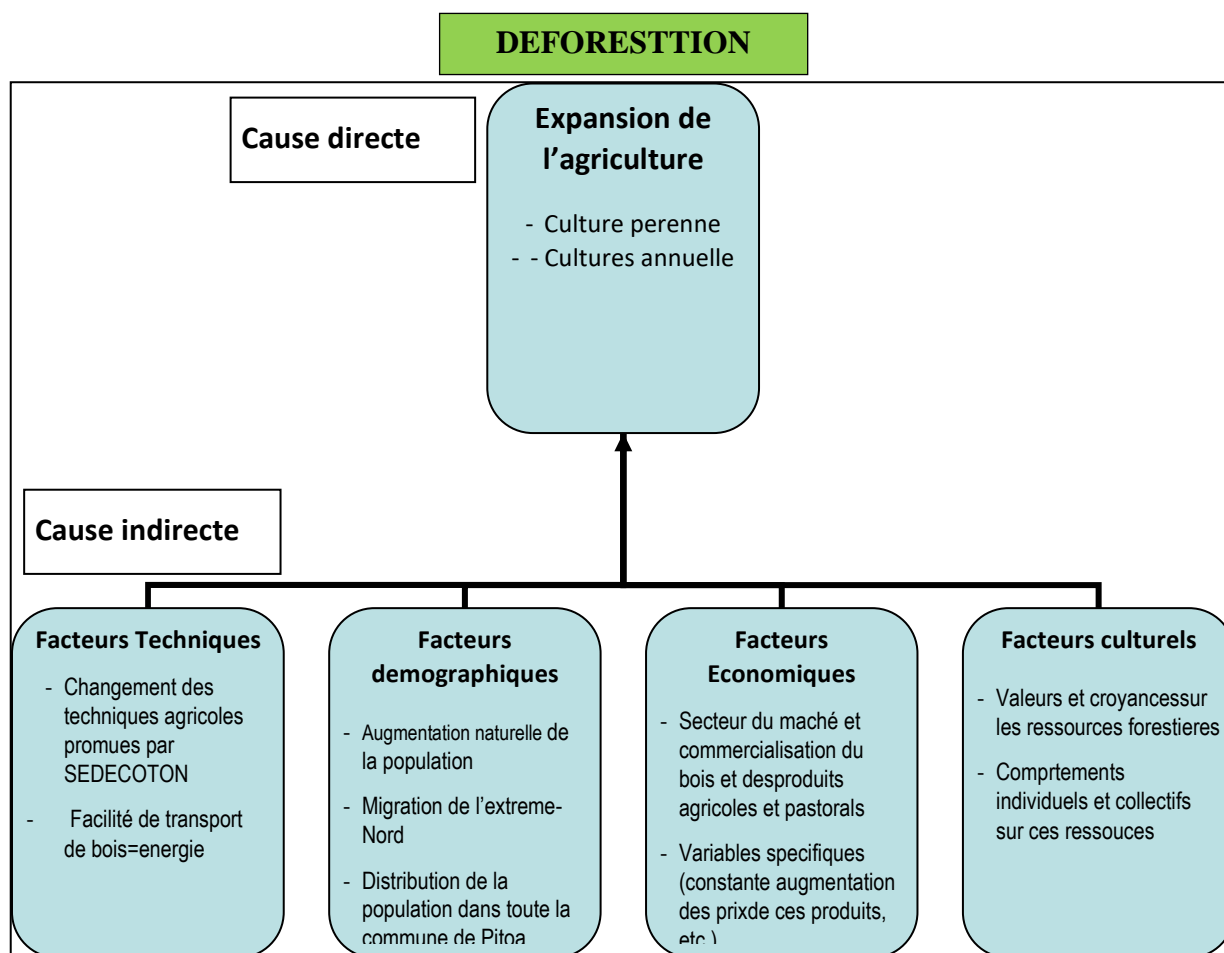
DEFORESTTION

Cause directe

Expansion de l'agriculture

- Culture perenne
- - Cultures annuelle

Cause indirecte

Facteurs Techniques

- Changement des techniques agricoles promues par SEDECOTON
- Facilité de transport de bois=energie

Facteurs demographiques

- Augmentation naturelle de la population
- Migration de l'extreme-Nord
- Distribution de la population dans toute la commune de Pitoa

Facteurs Economiques

- Secteur du maché et commercialisation du bois et desproduits agricoles et pastorals
- Variables specifiques (constante augmentation des prixde ces produits, etc.)

Facteurs culturels

- Valeurs et croyancessur les ressources forestieres
- Comprtements individuels et collectifs sur ces ressouces